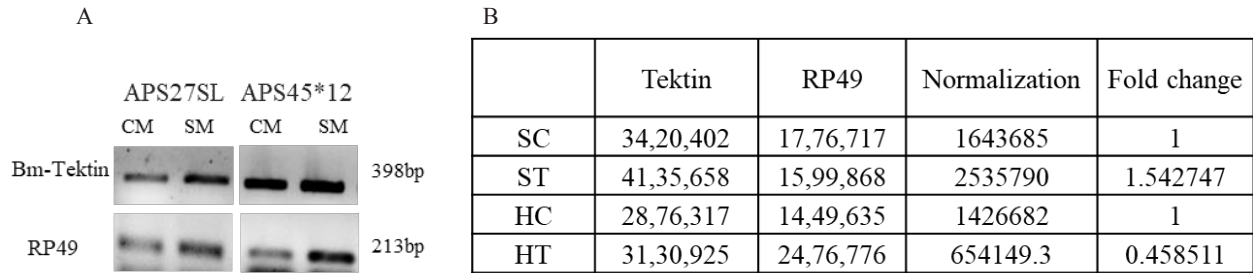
A

APS27SL APS45*12
CM SM CM SM
Bm-Tektin 398bp
RP49 213bp

B

| | Tektin | RP49 | Normalization | Fold change |
|---|---|---|---|---|
| SC | 34,20,402 | 17,76,717 | 1643685 | 1 |
| ST | 41,35,658 | 15,99,868 | 2535790 | 1.542747 |
| HC | 28,76,317 | 14,49,635 | 1426682 | 1 |
| HT | 31,30,925 | 24,76,776 | 654149.3 | 0.458511 |